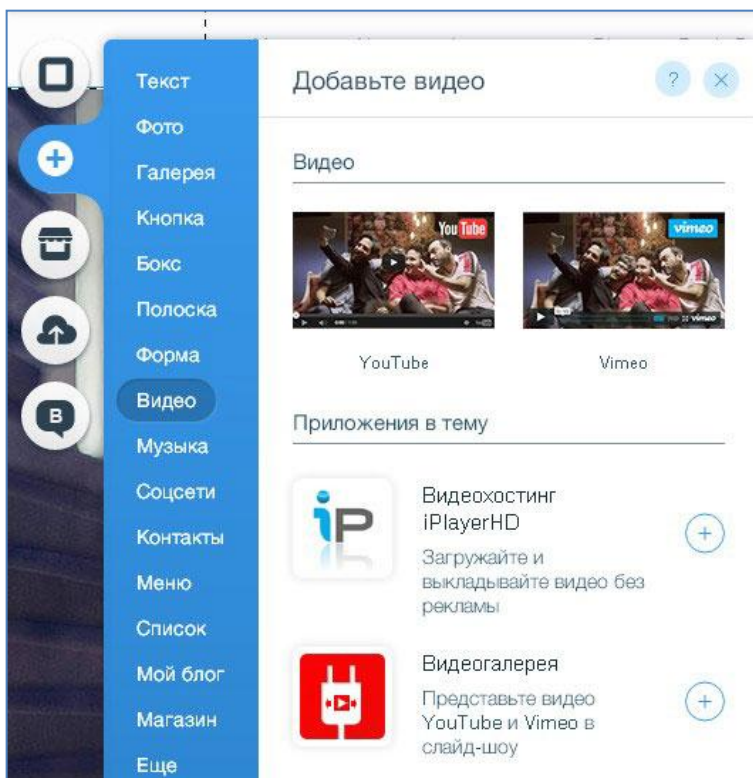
Текст
Фото
Галерея
Кнопка
Бокс
Полоска
Форма
Видео
Музыка
Соцсети
Контакты
Меню
Список
Мой блог
Магазин
Еще

B

Добавьте видео

?

Видео

You Tube

vimeo

YouTube

Vimeo

Приложения в тему

iP

Видеохостинг iPlayerHD

Загружайте и выкладывайте видео без рекламы

+

Видеогалерея

Представьте видео YouTube и Vimeo в слайд-шоу

+